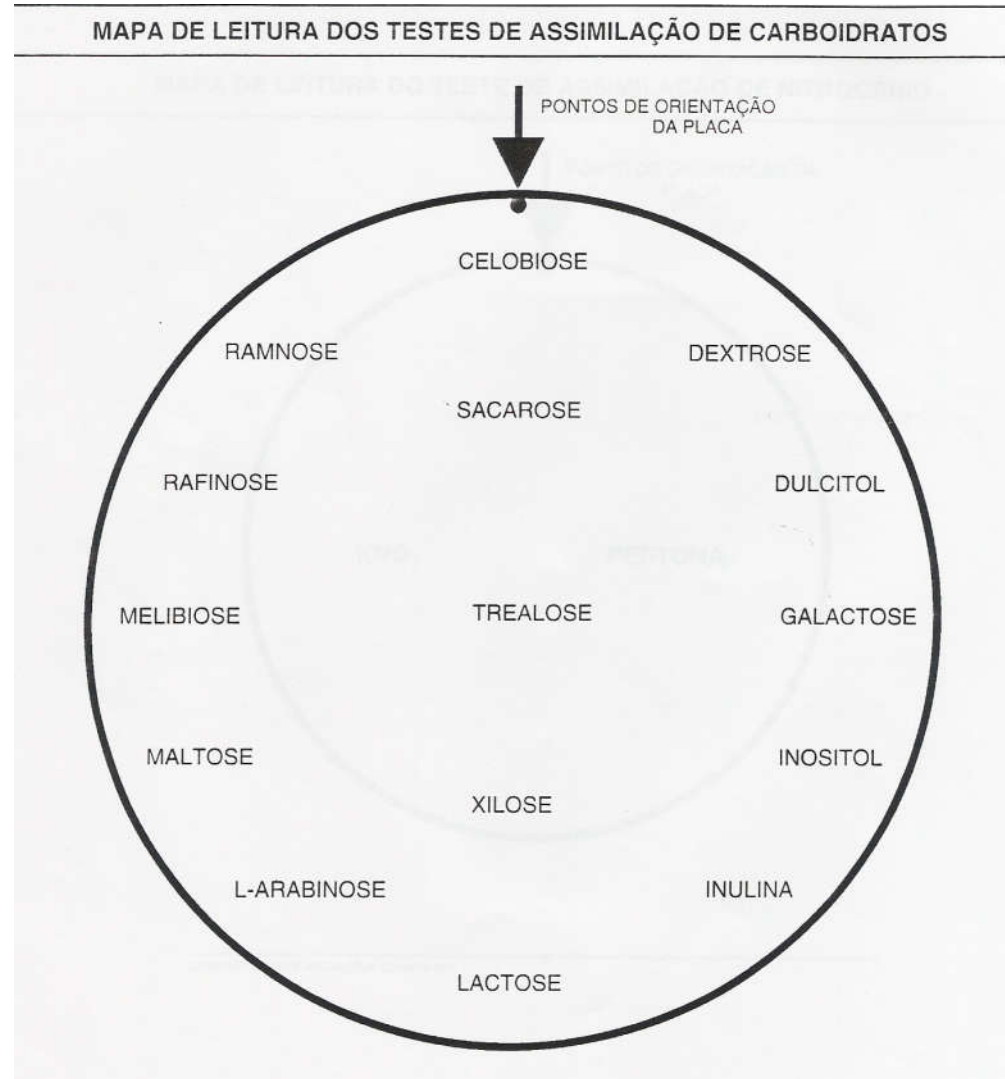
MAPA DE LEITURA DOS TESTES DE ASSIMILAÇÃO DE CARBOIDRATOS

PONTOS DE ORIENTAÇÃO DA PLACA

CELOBIOSE

RAMNOSE

DEXTROSE

SACAROSE

RAFINOSE

DULCITOL

MELIBIOSE

TREALOSE

GALACTOSE

MALTOSE

INOSITOL

XILOSE

L-ARABINOSE

INULINA

LACTOSE